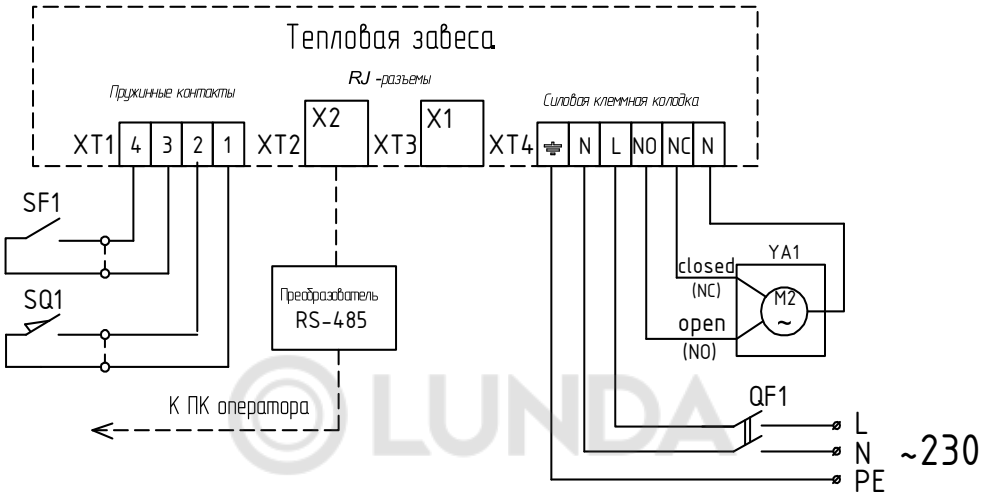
Тепловая завеса

RJ -разъемы

Пружинные контакты

Силовая клеммная колодка

| XT1 | 4 | 3 | 2 | 1 | XT2 | X2 | XT3 | X1 | XT4 | ⏚ | N | L | NO | NC | N |
|---|---|---|---|---|---|---|---|---|---|---|---|---|---|---|---|

SF1

SQ1

Преобразователь RS-485

К ПК оператора

YA1

closed (NC)

open (NO)

M2 ~

QF1

L
N
PE

~230

LUNDA